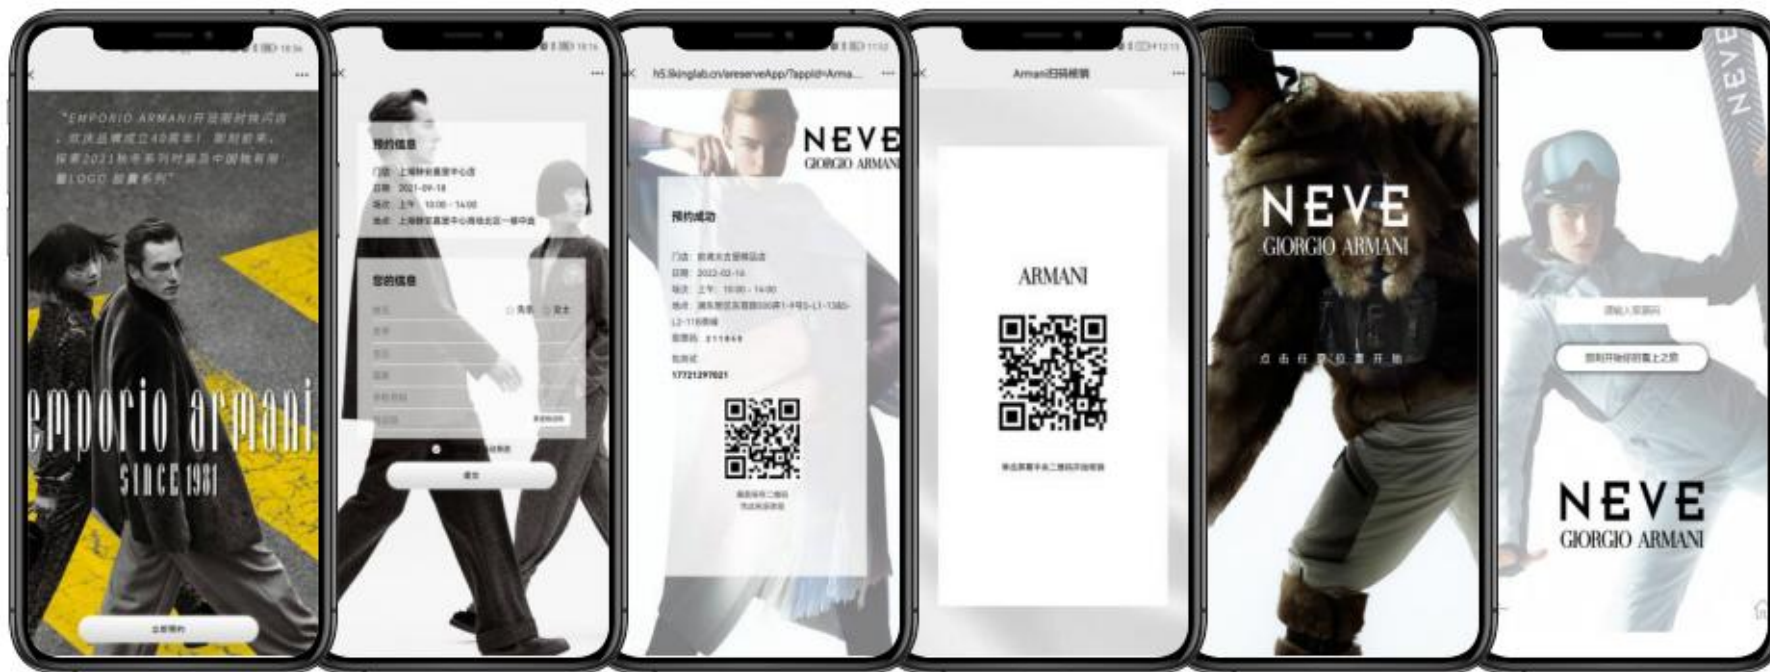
"EMPORIO ARMANI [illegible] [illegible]2021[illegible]LOGO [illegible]"

emporio armani
SINCE 1981

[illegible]

预约信息
门店：上海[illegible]
日期：2021-09-18
场次：上午 10:00 - 14:00
地点：上海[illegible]

您的信息
先生 女士

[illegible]

h5.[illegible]lab.cn/areserveApp/?appid=Arma...

NEVE
GIORGIO ARMANI

预约成功
门店：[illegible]
日期：2022-02-16
场次：上午 10:00 - 14:00
地点：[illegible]
验证码：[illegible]
联系式
17721297021

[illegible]

Armani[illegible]

ARMANI

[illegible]

NEVE
GIORGIO ARMANI

点击任意位置开始

NEVE

请输入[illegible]

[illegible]

NEVE
GIORGIO ARMANI